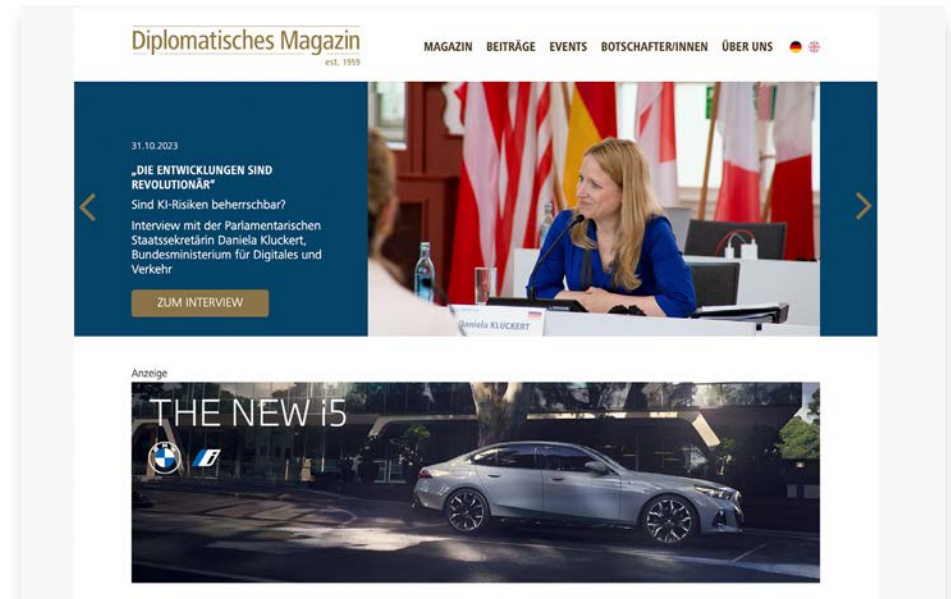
Diplomatisches Magazin
est. 1959

MAGAZIN BEITRÄGE EVENTS BOTSCHAFTER/INNEN ÜBER UNS

31.10.2023

„DIE ENTWICKLUNGEN SIND REVOLUTIONÄR"

Sind KI-Risiken beherrschbar?

Interview mit der Parlamentarischen Staatssekretärin Daniela Kluckert, Bundesministerium für Digitales und Verkehr

ZUM INTERVIEW

Daniela KLUCKERT

Anzeige

THE NEW i5